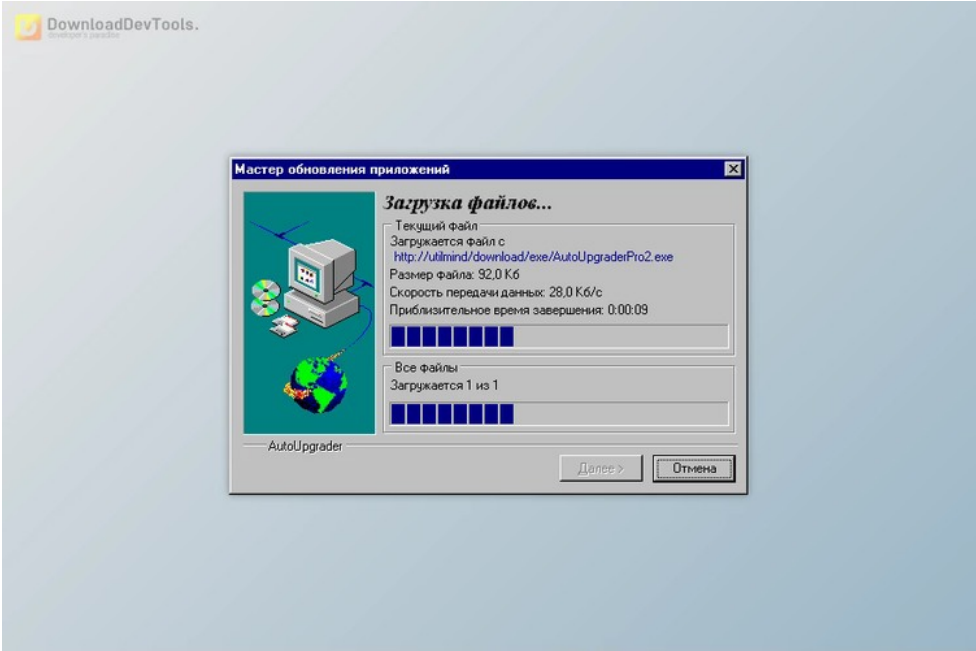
DownloadDevTools.
developer's paradise

Мастер обновления приложений

Загрузка файлов...

Текущий файл
Загружается файл с
http://utilmind/download/exe/AutoUpgraderPro2.exe
Размер файла: 92,0 Кб
Скорость передачи данных: 28,0 Кб/с
Приблизительное время завершения: 0:00:09

Все файлы
Загружается 1 из 1

AutoUpgrader

Далее >
Отмена